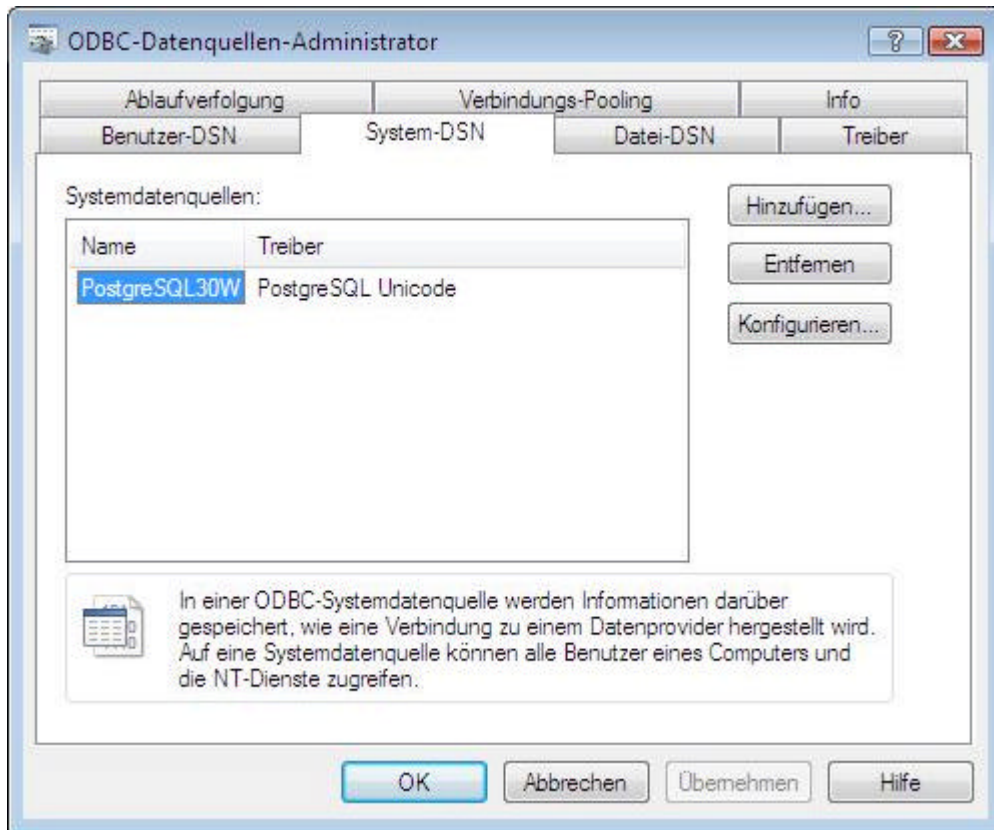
ODBC-Datenquellen-Administrator

?

Ablaufverfolgung | Verbindungs-Pooling | Info

Benutzer-DSN | System-DSN | Datei-DSN | Treiber

Systemdatenquellen:

| Name | Treiber |
|---|---|
| PostgreSQL30W | PostgreSQL Unicode |

Hinzufügen...

Entfernen

Konfigurieren...

In einer ODBC-Systemdatenquelle werden Informationen darüber gespeichert, wie eine Verbindung zu einem Datenprovider hergestellt wird. Auf eine Systemdatenquelle können alle Benutzer eines Computers und die NT-Dienste zugreifen.

OK | Abbrechen | Übernehmen | Hilfe